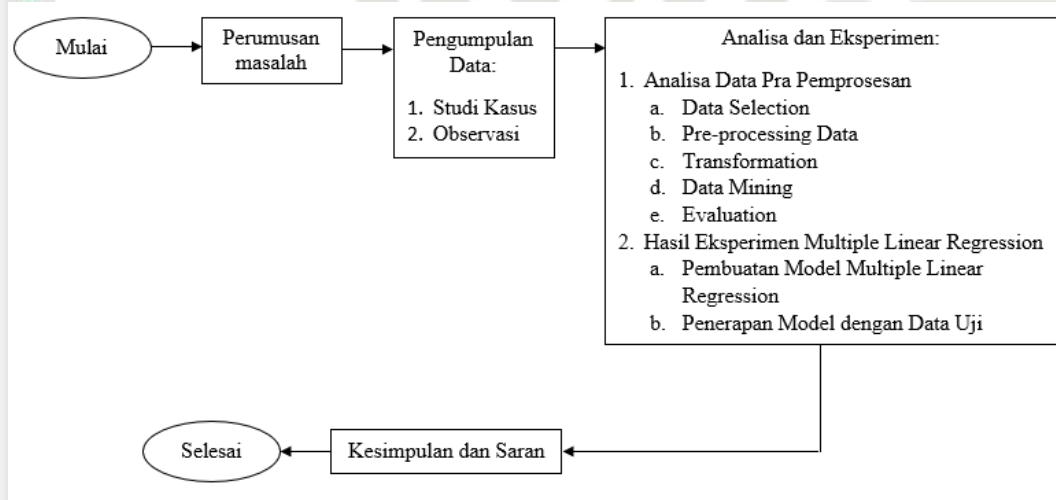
Mulai

Perumusan masalah

Pengumpulan Data:

1. Studi Kasus
2. Observasi

Analisa dan Eksperimen:

1. Analisa Data Pra Pemprosesan
a. Data Selection
b. Pre-processing Data
c. Transformation
d. Data Mining
e. Evaluation
2. Hasil Eksperimen Multiple Linear Regression
a. Pembuatan Model Multiple Linear Regression
b. Penerapan Model dengan Data Uji

Kesimpulan dan Saran

Selesai